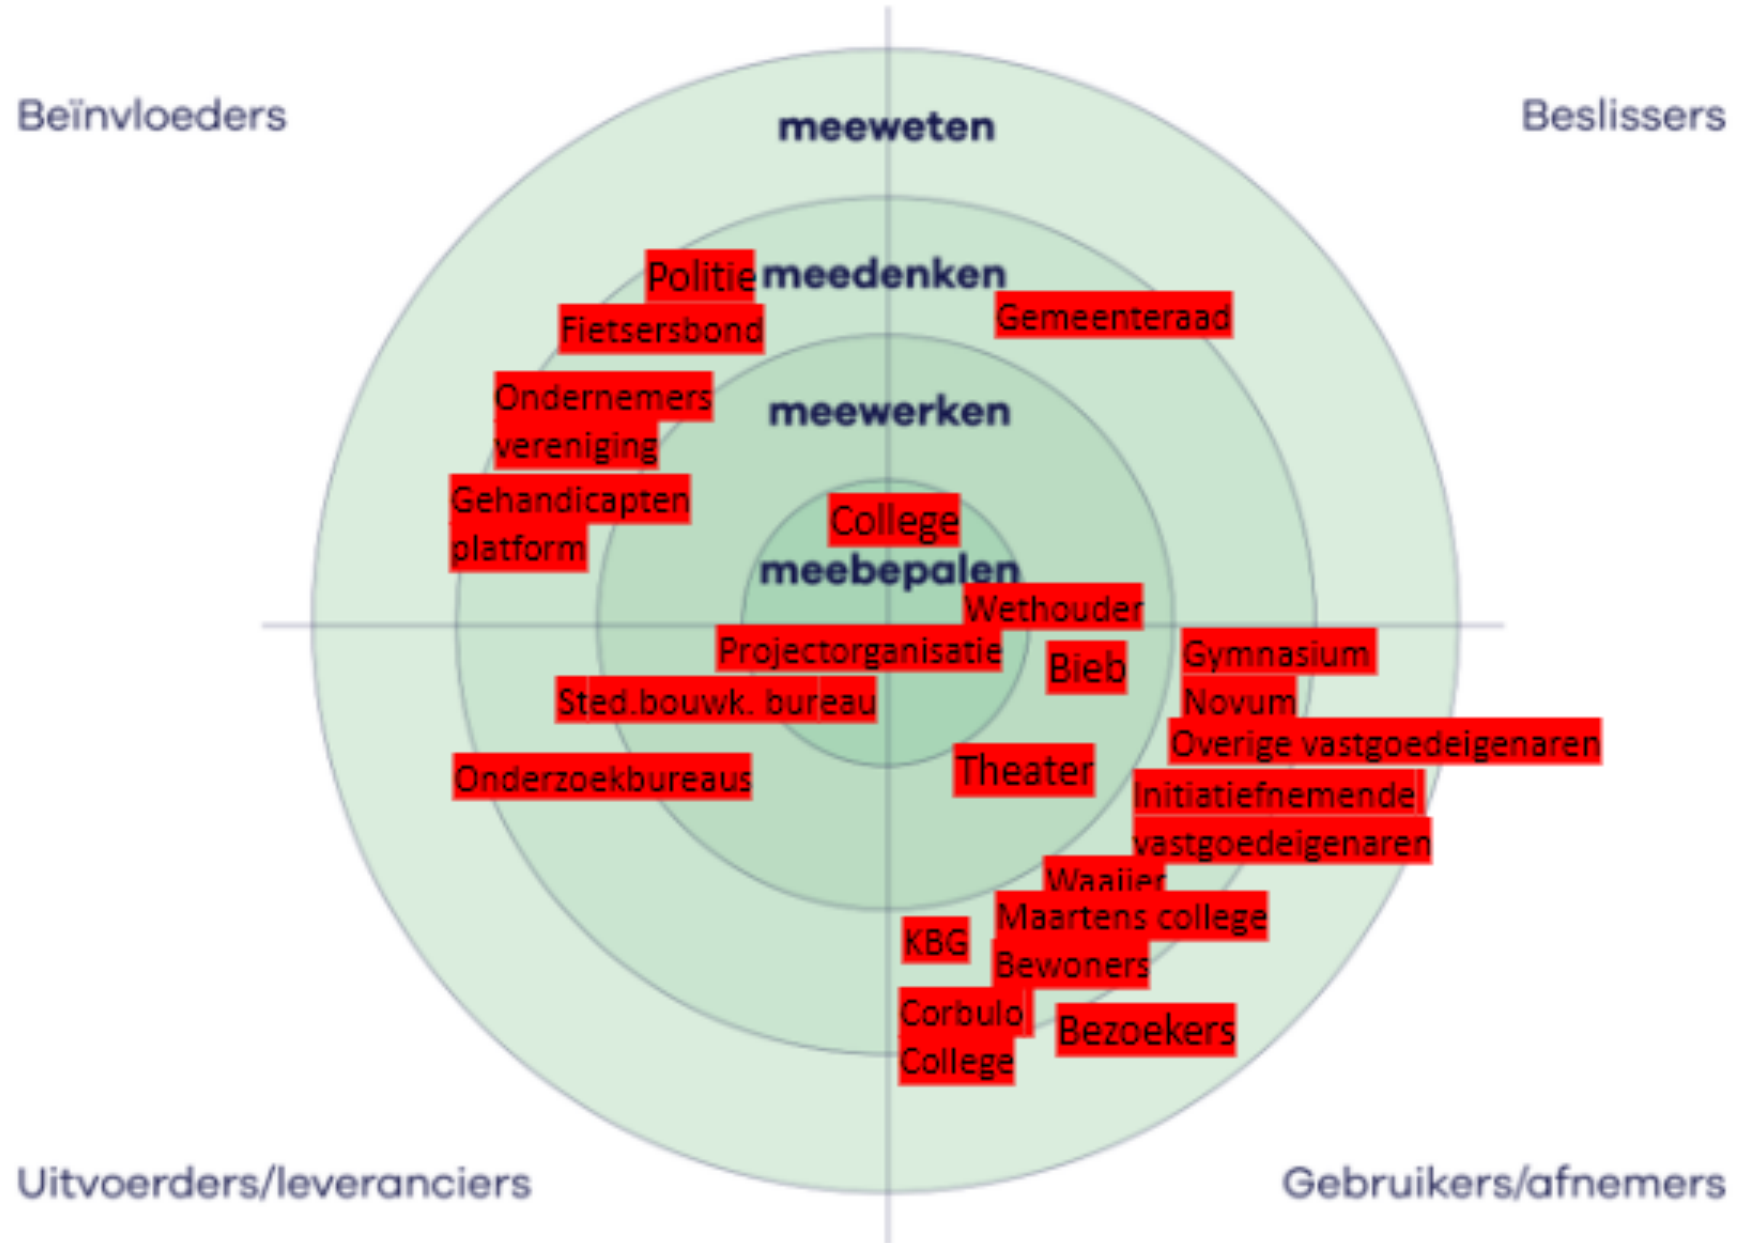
Beïnvloeders

Beslissers

meeweten

Politie

meedenken

Gemeenteraad

Fietsersbond

Ondernemers vereniging

meewerken

Gehandicapten platform

College

meebepalen

Wethouder

Projectorganisatie

Bieb

Gymnasium

Novum

Overige vastgoedeigenaren

Sted.bouwk. bureau

Onderzoekbureaus

Theater

Initiatiefnemende vastgoedeigenaren

Waaijer

Maartens college

KBG

Bewoners

Corbulo College

Bezoekers

Uitvoerders/leveranciers

Gebruikers/afnemers